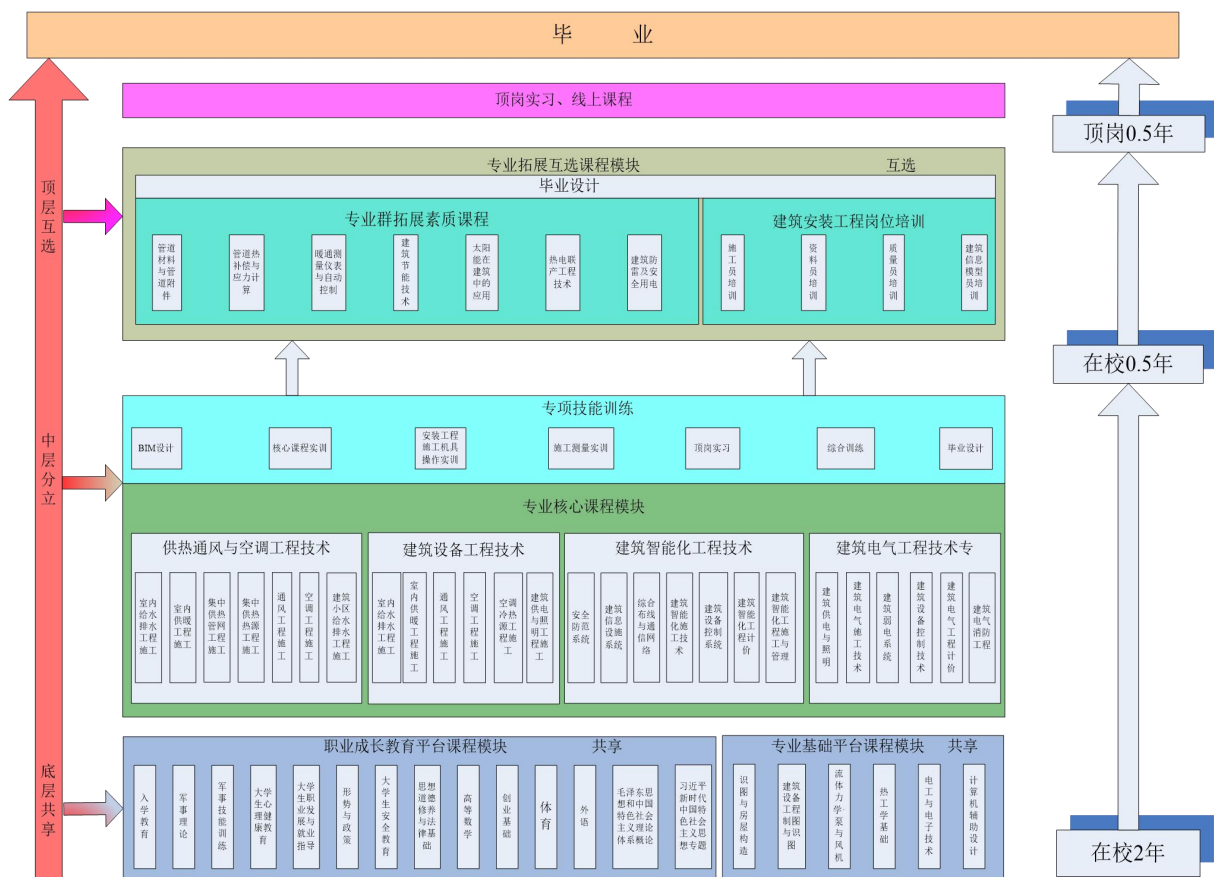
毕　　业

顶岗实习、线上课程

顶岗0.5年

专业拓展互选课程模块　　互选

毕业设计

专业群拓展素质课程

管道材料与管道附件
管道热补偿与应力计算
暖通测量仪表与自动控制
建筑节能技术
太阳能在建筑中的应用
热电联产工程技术
建筑防雷及安全用电

建筑安装工程岗位培训

施工员培训
资料员培训
质量员培训
建筑信息模型员培训

顶层互选

在校0.5年

专项技能训练

BIM设计
核心课程实训
安装工程施工机具操作实训
施工测量实训
顶岗实习
综合训练
毕业设计

中层分立

专业核心课程模块

供热通风与空调工程技术

室内给水排水工程施工
室内供暖工程施工
集中供热管网工程施工
集中供热热源工程施工
通风工程施工
空调工程施工
建筑小区给水排水工程施工

建筑设备工程技术

室内给水排水工程施工
室内供暖工程施工
通风工程施工
空调工程施工
空调冷热源工程施工
建筑供电与照明工程施工

建筑智能化工程技术

安全防范系统
建筑信息设施系统
综合布线与通信网络
建筑智能化施工技术
建筑设备控制系统
建筑智能化工程计价
建筑智能化工程施工与管理

建筑电气工程技术专

建筑供电与照明
建筑电气施工技术
建筑弱电系统
建筑设备控制技术
建筑电气工程计价
建筑电气消防工程

底层共享

职业成长教育平台课程模块　　共享

入学教育
军事理论
军事技能训练
大学生心理健康教育
大学生职业发展与就业指导
形势与政策
大学生安全教育
思想道德修养与法律基础
高等数学
创业基础
体育
外语
毛泽东思想和中国特色社会主义理论体系概论
习近平新时代中国特色社会主义思想专题

专业基础平台课程模块　共享

识图与房屋构造
建筑设备工程制图与识图
流体力学泵与风机
热工学基础
电工与电子技术
计算机辅助设计

在校2年